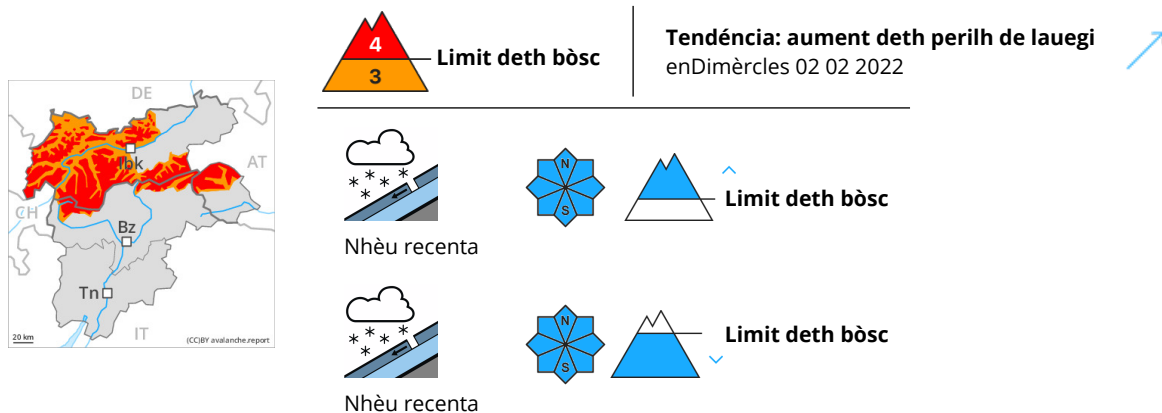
DE
AT
CH
Ibk
Bz
Tn
IT
20 km
(CC)BY avalanche.report

4
3
Limit deth bòsc

Tendéncia: aument deth perilh de lauegi
enDimèrcles 02 02 2022

N
S
Limit deth bòsc
Nhèu recenta

N
S
Limit deth bòsc
Nhèu recenta